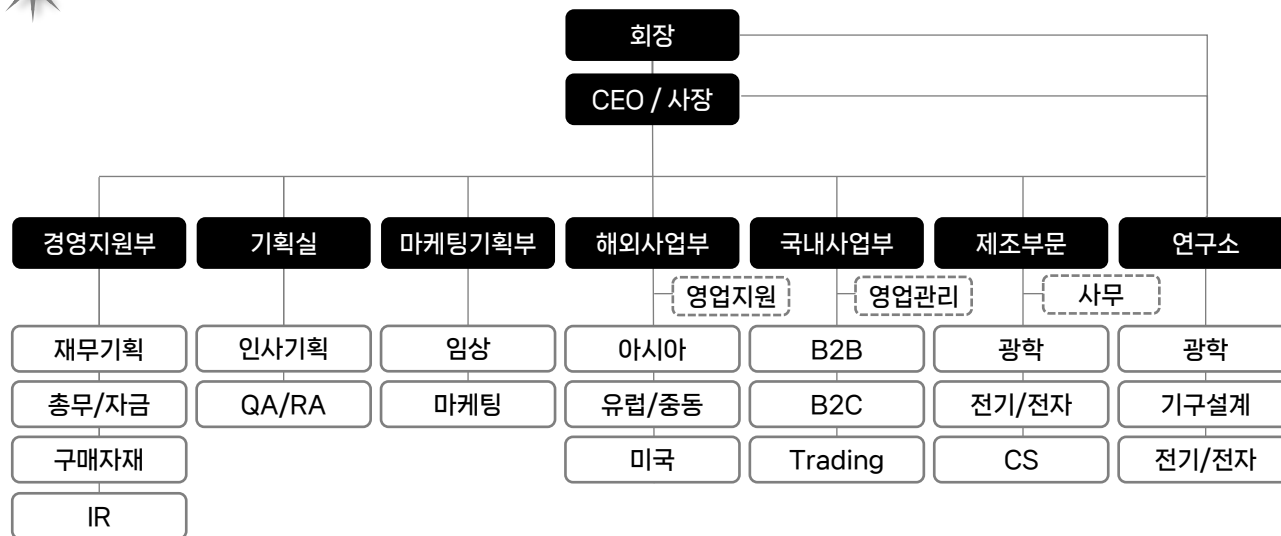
회장

CEO / 사장

경영지원부
재무기획
총무/자금
구매자재
IR

기획실
인사기획
QA/RA

마케팅기획부
임상
마케팅

해외사업부
영업지원
아시아
유럽/중동
미국

국내사업부
영업관리
B2B
B2C
Trading

제조부문
사무
광학
전기/전자
CS

연구소
광학
기구설계
전기/전자